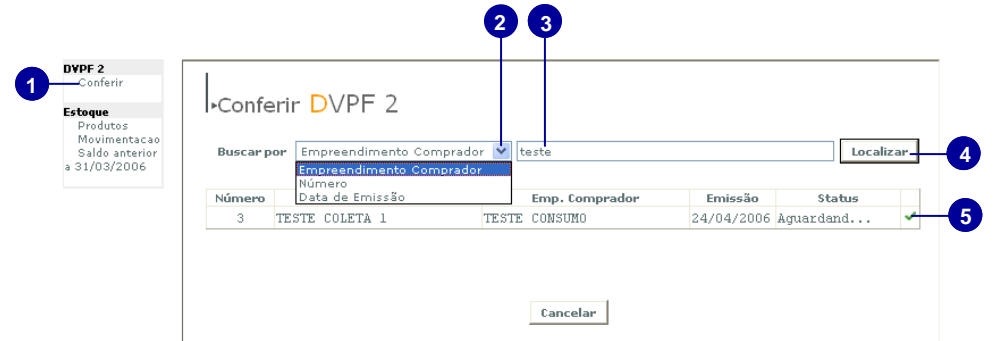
DVPF 2
Conferir

Estoque
Produtos
Movimentacao
Saldo anterior a 31/03/2006

1

2

3

4

5

Conferir DVPF 2

Buscar por Empreendimento Comprador teste Localizar

Empreendimento Comprador
Número
Data de Emissão

| Número | | Emp. Comprador | Emissão | Status | |
|---|---|---|---|---|---|
| 3 | TESTE COLETA 1 | TESTE CONSUMO | 24/04/2006 | Aguardand... | ✔ |

Cancelar